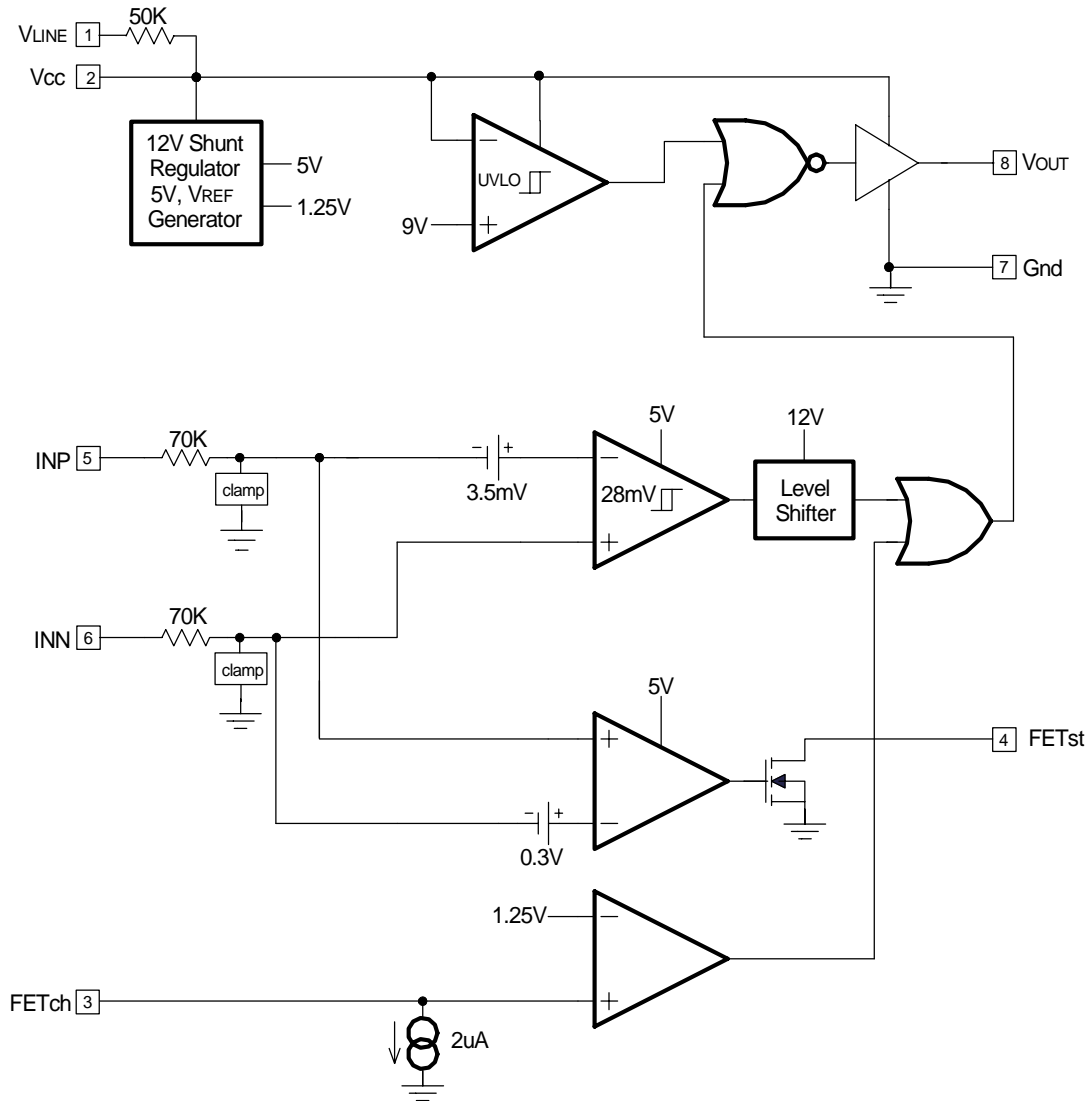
VLINE 1
50K
Vcc 2
12V Shunt Regulator 5V, VREF Generator
5V
1.25V
−
UVLO
9V
+
8 VOUT
7 Gnd
INP 5
70K
clamp
−
+
3.5mV
5V
−
28mV
+
12V
Level Shifter
INN 6
70K
clamp
5V
+
−
+
0.3V
−
4 FETst
1.25V
−
+
FETch 3
2uA